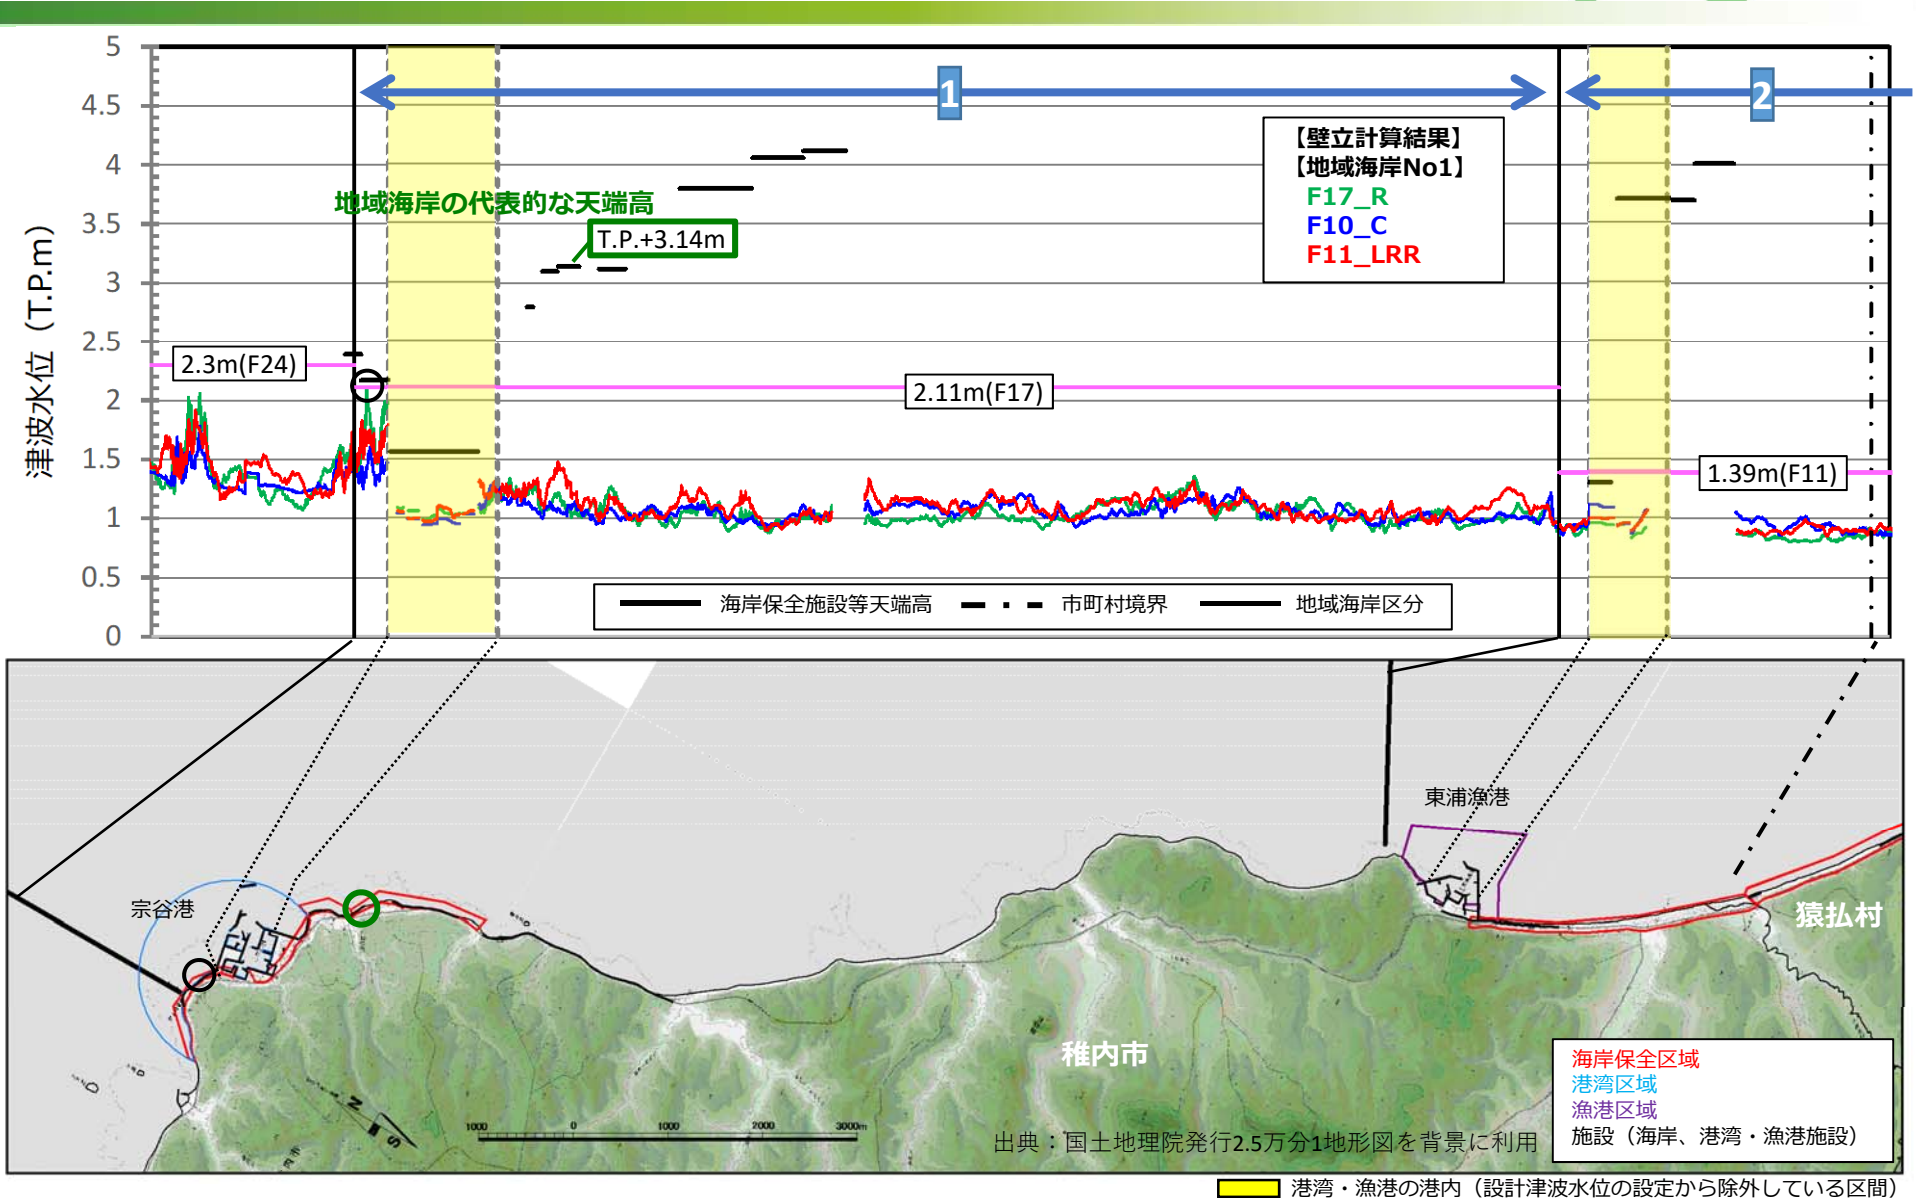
5
4.5
4
3.5
3
2.5
2
1.5
1
0.5
0

津波水位（T.P.m）

1
2

【壁立計算結果】
【地域海岸No1】
F17_R
F10_C
F11_LRR

地域海岸の代表的な天端高
T.P.+3.14m

2.3m(F24)
2.11m(F17)
1.39m(F11)

海岸保全施設等天端高
市町村境界
地域海岸区分

東浦漁港
宗谷港
猿払村
稚内市

1000 0 1000 2000 3000m

出典：国土地理院発行2.5万分1地形図を背景に利用

海岸保全区域
港湾区域
漁港区域
施設（海岸、港湾・漁港施設）

港湾・漁港の港内（設計津波水位の設定から除外している区間）